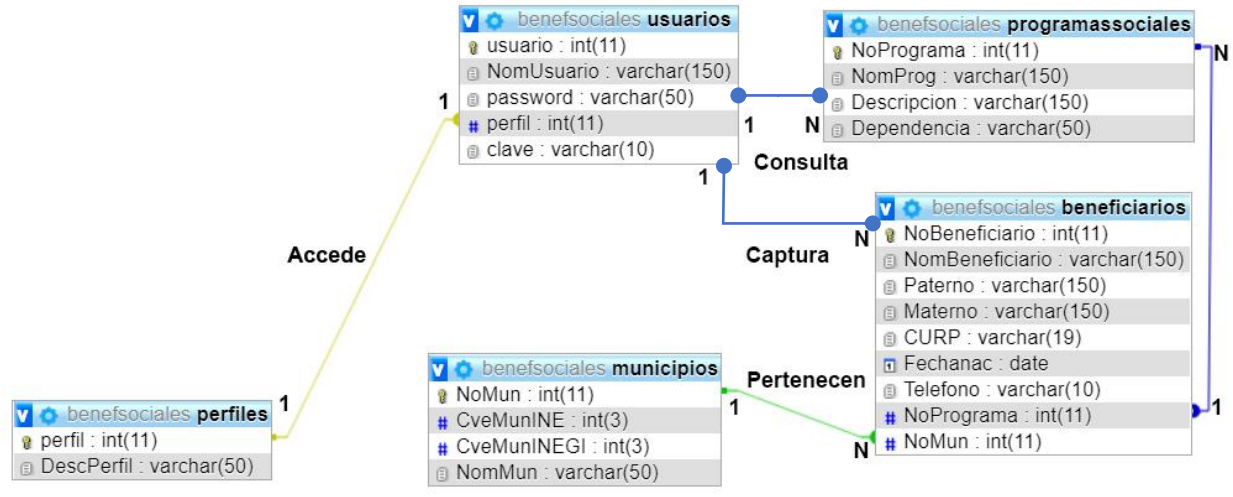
benefsociales usuarios
usuario : int(11)
NomUsuario : varchar(150)
password : varchar(50)
perfil : int(11)
clave : varchar(10)

benefsociales programassociales
NoPrograma : int(11)
NomProg : varchar(150)
Descripcion : varchar(150)
Dependencia : varchar(50)

1
N
1
Consulta
1
N
N
Captura
Accede

benefsociales beneficiarios
NoBeneficiario : int(11)
NomBeneficiario : varchar(150)
Paterno : varchar(150)
Materno : varchar(150)
CURP : varchar(19)
Fechanac : date
Telefono : varchar(10)
NoPrograma : int(11)
NoMun : int(11)

1

benefsociales municipios
NoMun : int(11)
CveMunINE : int(3)
CveMunINEGI : int(3)
NomMun : varchar(50)

Pertenecen
1
N

1
benefsociales perfiles
perfil : int(11)
DescPerfil : varchar(50)